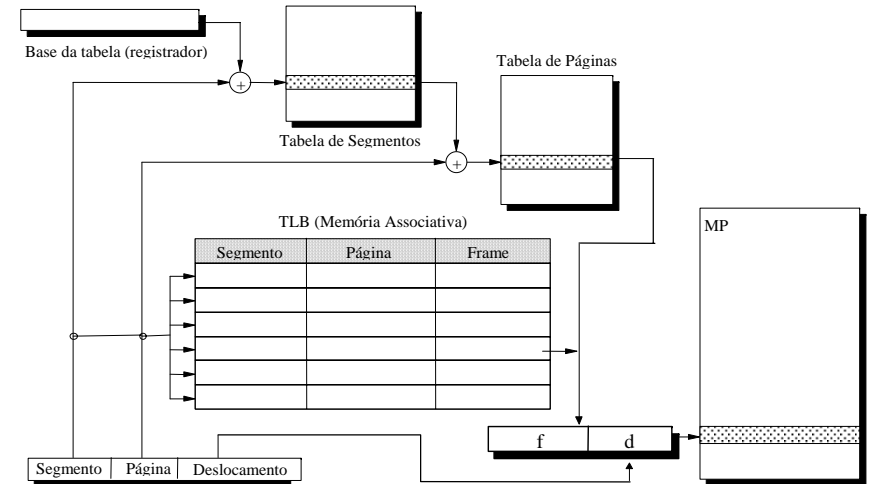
Base da tabela (registrador)

$+$

Tabela de Segmentos

Tabela de Páginas

$+$

TLB (Memória Associativa)

| Segmento | Página | Frame |
|---|---|---|
| | | |
| | | |
| | | |
| | | |
| | | |
| | | |

MP

f | d

Segmento | Página | Deslocamento